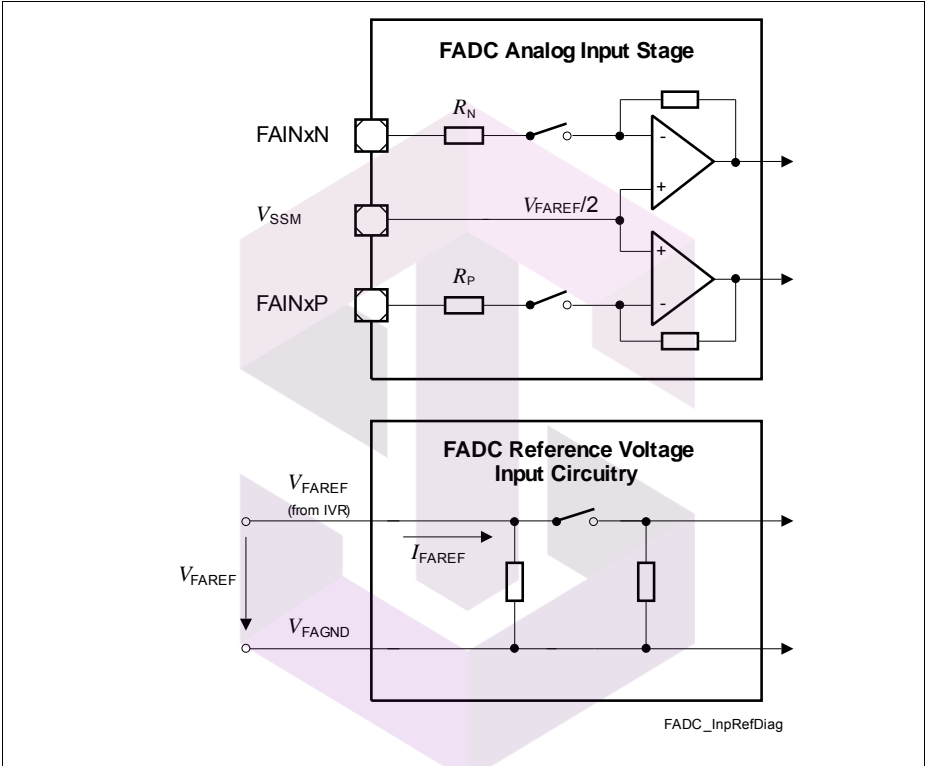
FADC Analog Input Stage

FAINxN

$R_N$

-

+

$V_{SSM}$

$V_{FAREF}/2$

+

-

FAINxP

$R_P$

FADC Reference Voltage Input Circuitry

$V_{FAREF}$
(from IVR)

$I_{FAREF}$

$V_{FAREF}$

$V_{FAGND}$

FADC_InpRefDiag